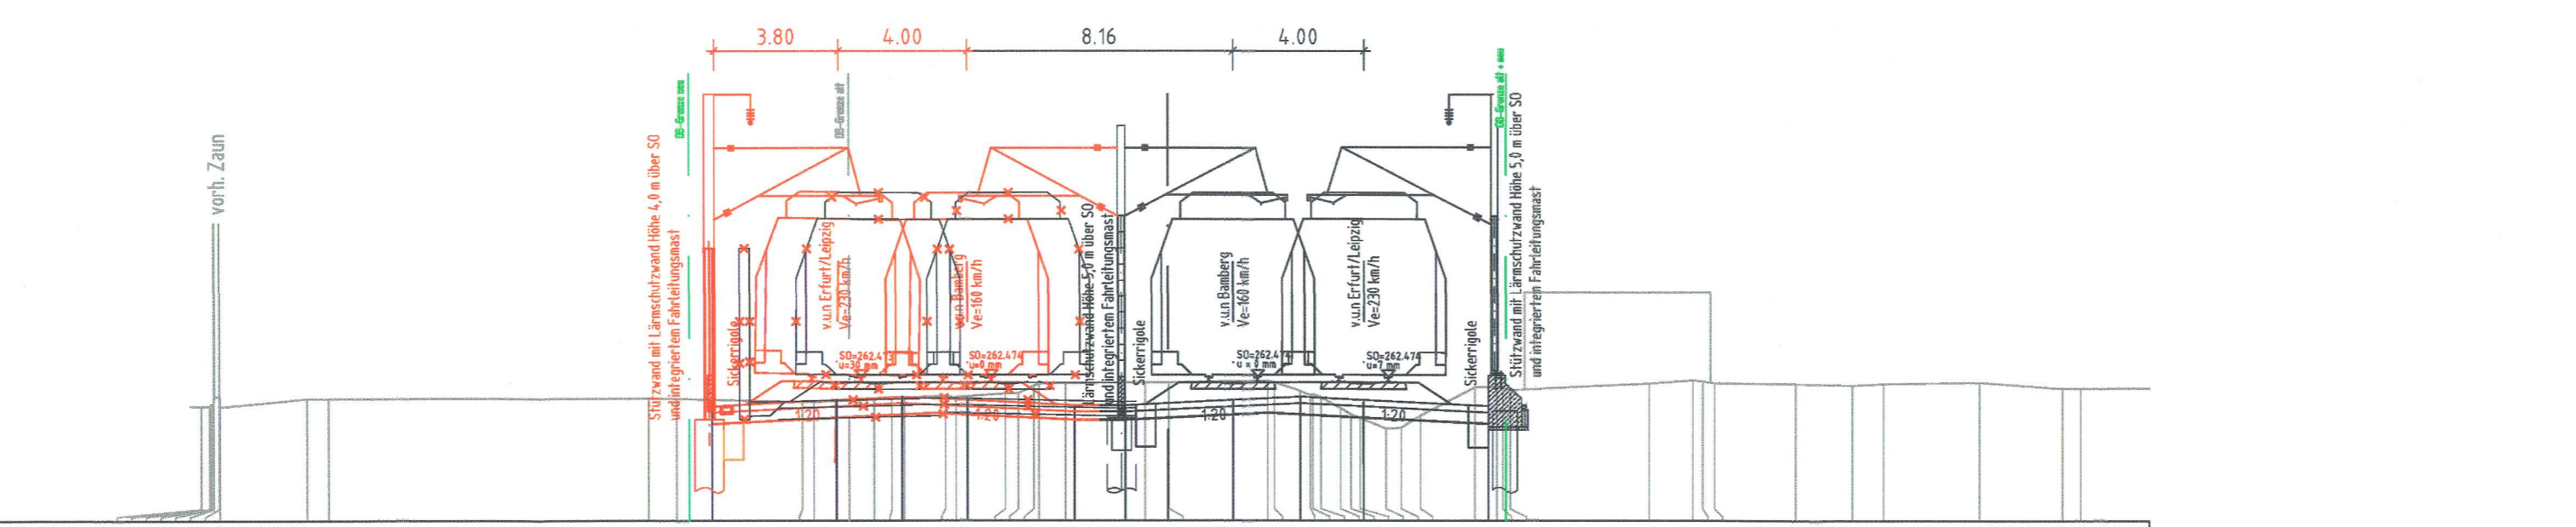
3.80 4.00 8.16 4.00

vorh. Zaun

Stützwand mit Lärmschutzwand Höhe 4,0 m über SO und integriertem Fahrleitungsmast

DB-Grenze neu

DB-Grenze alt

Sickerrigole

v.u.n Erfurt/Leipzig Ve=230 km/h

v.u.n Bamberg Ve=160 km/h

SO=262.473 u=30 mm

SO=262.474 u=0 mm

1:20

1:20

Lärmschutzwand Höhe 5,0 m über SO und integriertem Fahrleitungsmast

Sickerrigole

v.u.n Bamberg Ve=160 km/h

v.u.n Erfurt/Leipzig Ve=230 km/h

SO=262.474 u=0 mm

SO=262.474 u=7 mm

1:20

1:20

Sickerrigole

DB-Grenze alt + neu

Stützwand mit Lärmschutzwand Höhe 5,0 m über SO und integriertem Fahrleitungsmast